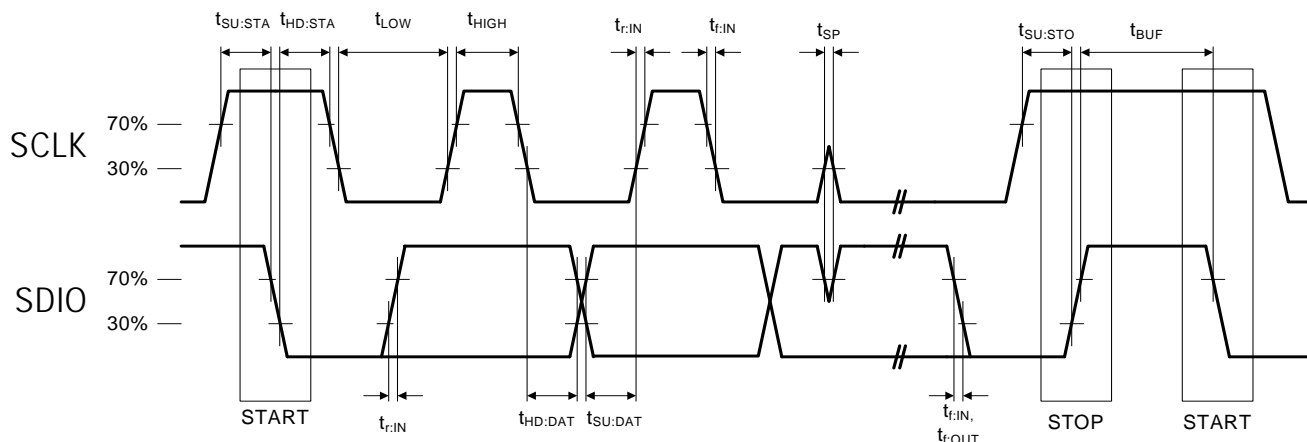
$t_{SU:STA}$ $t_{HD:STA}$ $t_{LOW}$ $t_{HIGH}$ $t_{r:IN}$ $t_{f:IN}$ $t_{SP}$ $t_{SU:STO}$ $t_{BUF}$

SCLK

70%

30%

SDIO

70%

30%

START

$t_{r:IN}$

$t_{HD:DAT}$ $t_{SU:DAT}$

$t_{f:IN,}$
$t_{f:OUT}$

STOP

START